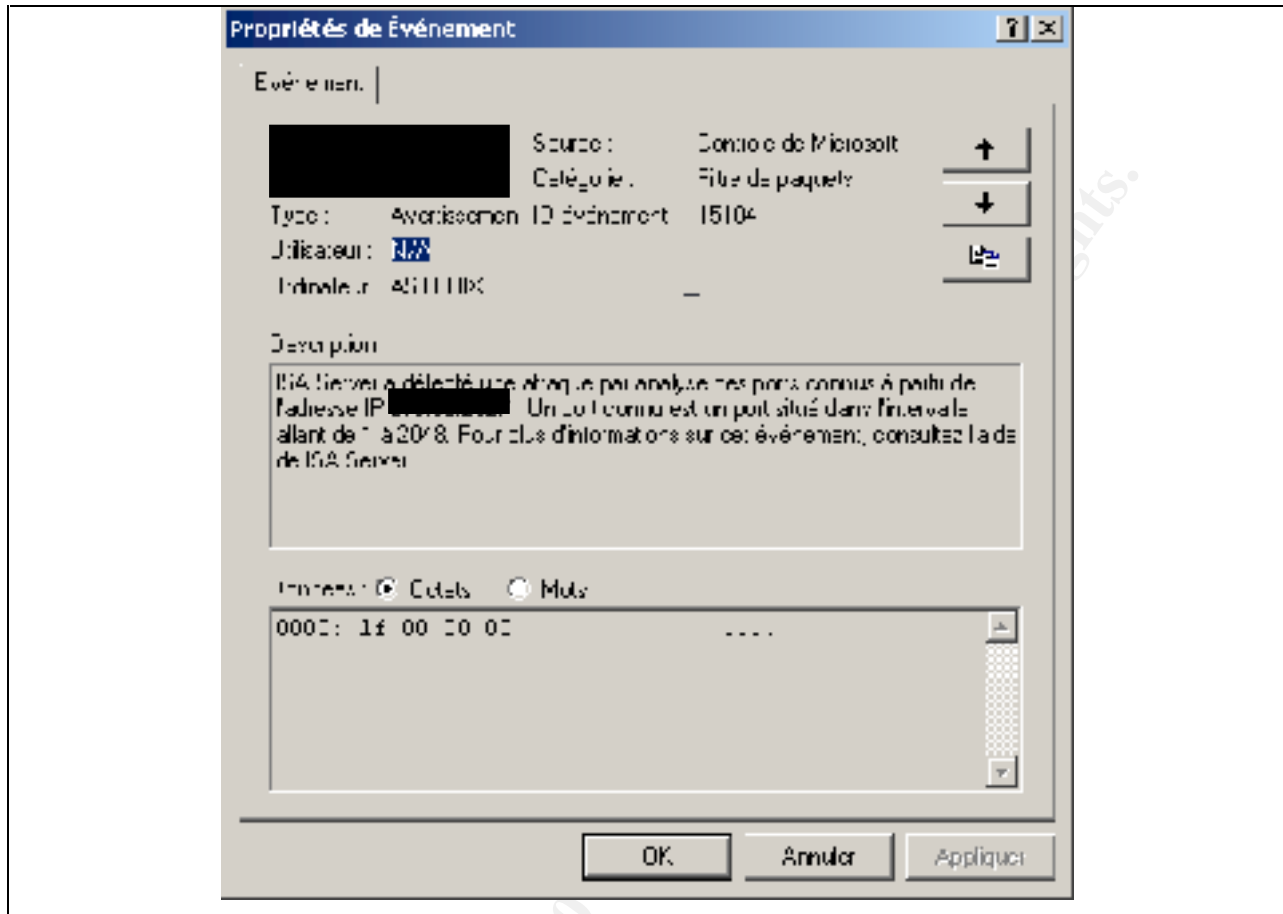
Propriétés de Événement

Événement

Source : Contrôle de Microsoft
Catégorie : Filtre de paquets
Type : Avertissement ID événement : 15104
Utilisateur : N/A
Ordinateur : ASTERIX

Description
ISA Server a détecté une attaque par analyse des ports connus à partir de l'adresse IP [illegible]. Un port connu est un port situé dans l'intervalle allant de 1 à 2048. Pour plus d'informations sur cet événement, consultez l'aide de ISA Server.

Données : Octets Mots
0000: 1f 00 00 00 ....

OK Annuler Appliquer